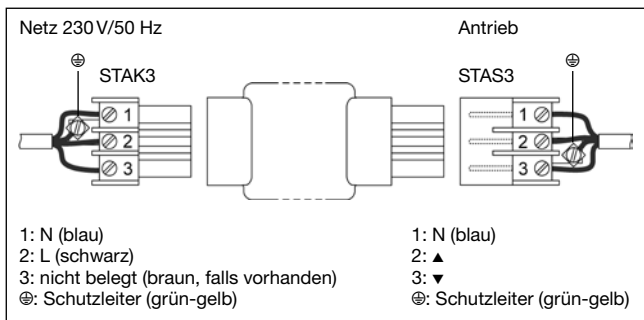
Netz 230 V/50 Hz

Antrieb

⊕

STAK3

1
2
3

STAS3

⊕

1
2
3

1: N (blau)
2: L (schwarz)
3: nicht belegt (braun, falls vorhanden)
⊕: Schutzleiter (grün-gelb)

1: N (blau)
2: ▲
3: ▼
⊕: Schutzleiter (grün-gelb)